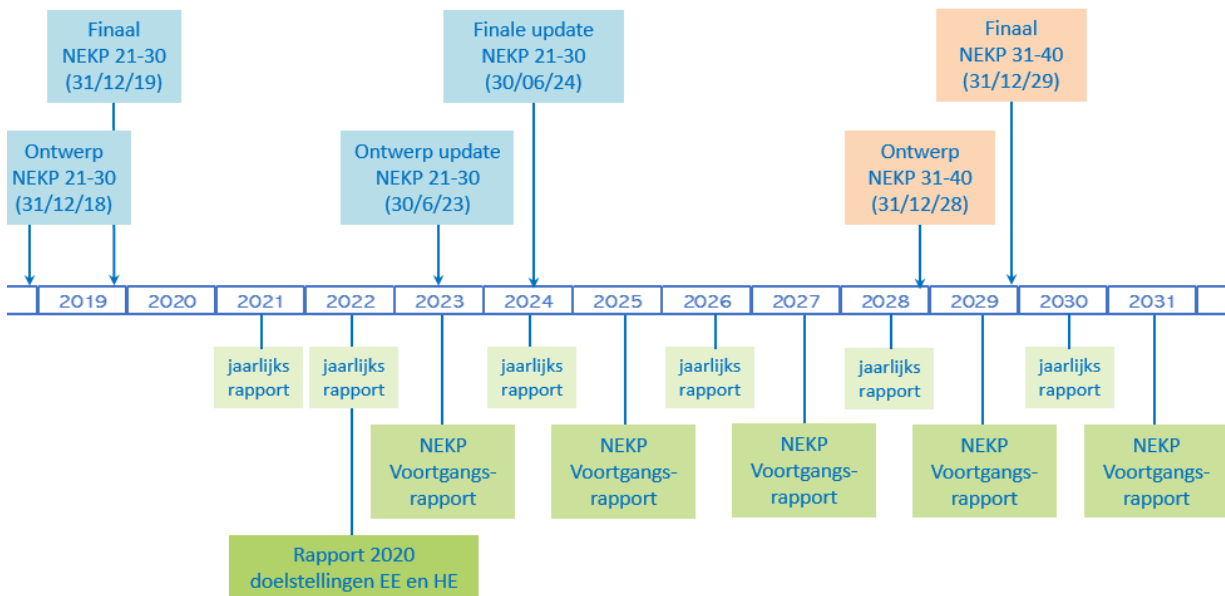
Finaal
NEKP 21-30
(31/12/19)

Finale update
NEKP 21-30
(30/06/24)

Finaal
NEKP 31-40
(31/12/29)

Ontwerp
NEKP 21-30
(31/12/18)

Ontwerp update
NEKP 21-30
(30/6/23)

Ontwerp
NEKP 31-40
(31/12/28)

| 2019 | 2020 | 2021 | 2022 | 2023 | 2024 | 2025 | 2026 | 2027 | 2028 | 2029 | 2030 | 2031 |
|---|---|---|---|---|---|---|---|---|---|---|---|---|

jaarlijks rapport

jaarlijks rapport

jaarlijks rapport

jaarlijks rapport

jaarlijks rapport

jaarlijks rapport

NEKP Voortgangsrapport

NEKP Voortgangsrapport

NEKP Voortgangsrapport

NEKP Voortgangsrapport

NEKP Voortgangsrapport

Rapport 2020
doelstellingen EE en HE